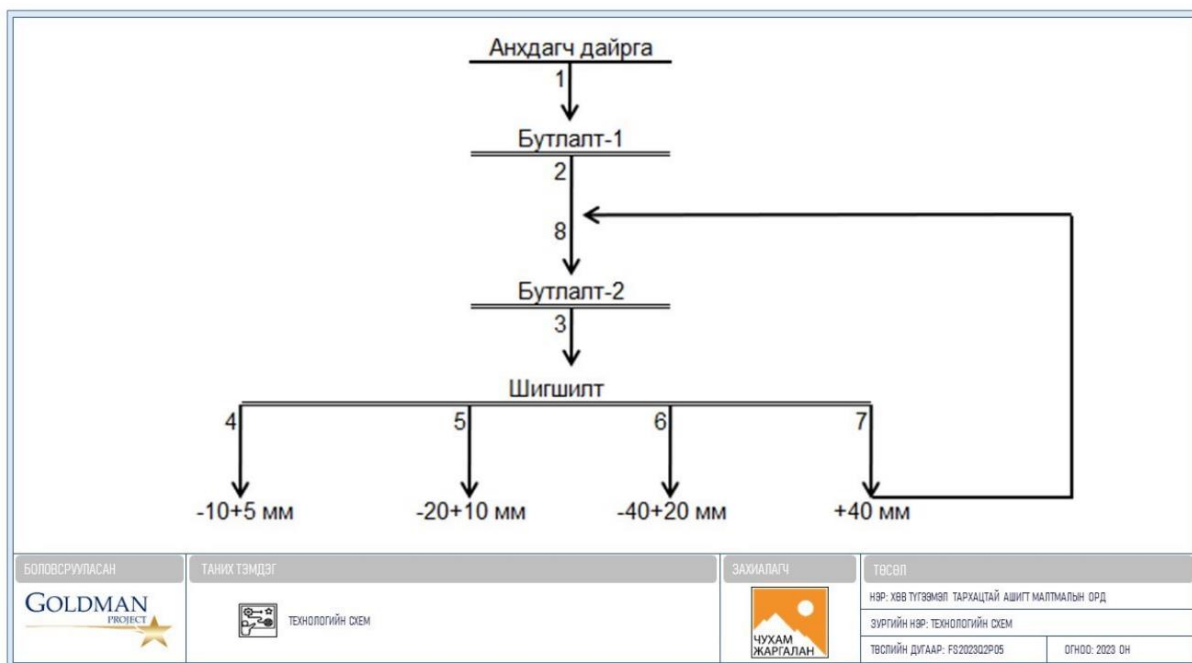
Анхдагч дайрга
1
Бутлалт-1
2
8
Бутлалт-2
3
Шигшилт
4
5
6
7
-10+5 мм
-20+10 мм
-40+20 мм
+40 мм

| БОЛОВСРУУЛАСАН | ТАНИХ ТЭМДЭГ | ЗАХИАЛАГЧ | ТӨСӨЛ |
|---|---|---|---|
| GOLDMAN PROJECT | ТЕХНОЛОГИЙН СХЕМ | ЧУХАМ ЖАРГАЛАН | НЭР: ХӨВ ТҮГЭЭМЭЛ ТАРХАЦТАЙ АШИГТ МАЛТМАЛЫН ОРД |
| | | | ЗУРГИЙН НЭР: ТЕХНОЛОГИЙН СХЕМ |
| | | | ТӨСЛИЙН ДУГААР: FS2023Q2P05 ОГНОО: 2023 ОН |